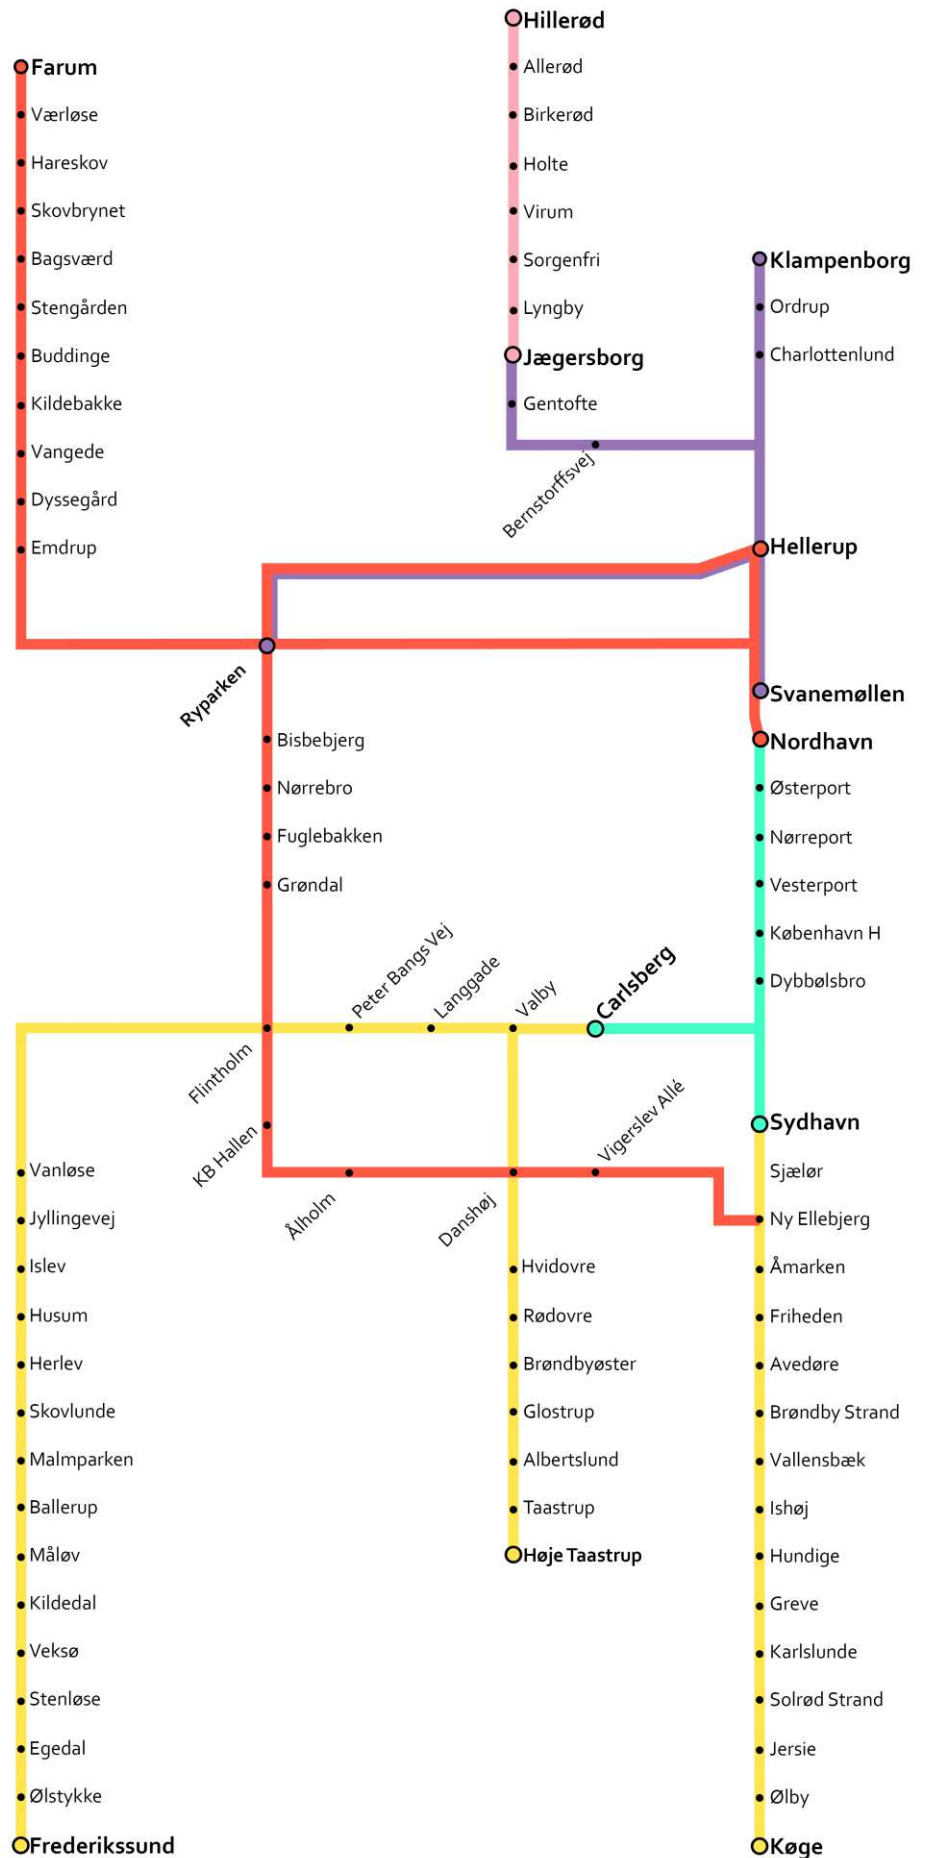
Hillerød
Allerød
Birkerød
Holte
Virum
Sorgenfri
Lyngby
Jægersborg
Gentofte

Farum
Værløse
Hareskov
Skovbrynet
Bagsværd
Stengården
Buddinge
Kildebakke
Vangede
Dyssegård
Emdrup

Klampenborg
Ordrup
Charlottenlund

Bernstorffsvej

Hellerup

Ryparken

Svanemøllen
Nordhavn
Østerport
Nørreport
Vesterport
København H
Dybbølsbro

Bisbebjerg
Nørrebro
Fuglebakken
Grøndal

Peter Bangs Vej
Langgade
Valby
Carlsberg

Flintholm
KB Hallen
Ålholm
Danshøj
Vigerslev Allé

Sydhavn
Sjælør
Ny Ellebjerg
Åmarken
Friheden
Avedøre
Brøndby Strand
Vallensbæk
Ishøj
Hundige
Greve
Karlslunde
Solrød Strand
Jersie
Ølby
Køge

Vanløse
Jyllingevej
Islev
Husum
Herlev
Skovlunde
Malmparken
Ballerup
Måløv
Kildedal
Veksø
Stenløse
Egedal
Ølstykke
Frederikssund

Hvidovre
Rødovre
Brøndbyøster
Glostrup
Albertslund
Taastrup
Høje Taastrup